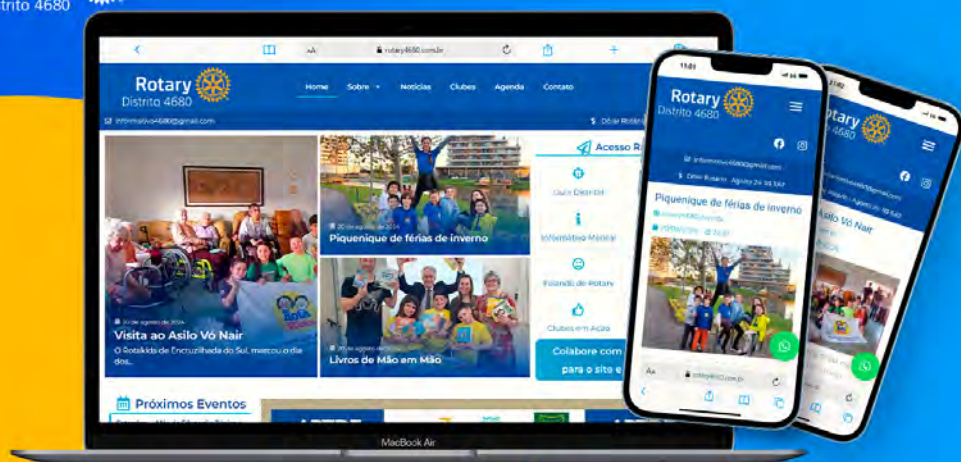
Distrito 4680

rotary4680.com.br

Rotary
Distrito 4680

Home
Sobre
Notícias
Clubes
Agenda
Contato

informativo4680@gmail.com

Doar Rotário

Acesso R

20 de agosto de 2024
Visita ao Asilo Vó Nair
O Rotakids de Encruzilhada do Sul, marcou o dia dos...

20 de agosto de 2024
Piquenique de férias de inverno

20 de agosto de 2024
Livros de Mão em Mão

Guia Distrital

Informativo Mensal

Falando de Rotary

Clubes em Ação

Colabore com
para o site e

Próximos Eventos

MacBook Air

Rotary
Distrito 4680

informativo4680@gmail.com

Doar Rotário Agosto 24 14:34P

Piquenique de férias de inverno

rotary4680.com.br

Rotary
Distrito 4680

Asilo Vó Nair